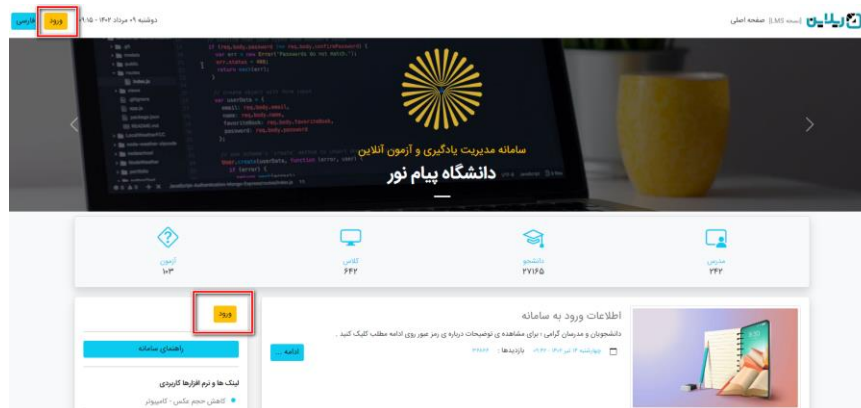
ورود فارسی دوشنبه ۰۹ مرداد ۱۴۰۲ - ۰۹:۱۵

ایلاین نسخه LMS صفحه اصلی

سامانه مدیریت یادگیری و آزمون آنلاین
دانشگاه پیام نور

آزمون
۱۰۳

کلاس
۶۴۲

دانشجو
۲۷۱۶۵

مدرس
۲۴۲

ورود

راهنمای سامانه

لینک ها و نرم افزارهای کاربردی

کاهش حجم عکس - کامپیوتر

اطلاعات ورود به سامانه

دانشجویان و مدرسان گرامی ، برای مشاهده ی توضیحات درباره ی رمز عبور روی ادامه مطلب کلیک کنید .

چهارشنبه ۱۴ تیر ۱۴۰۲ - ۱۷:۴۲ بازدیدها : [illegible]

ادامه ...